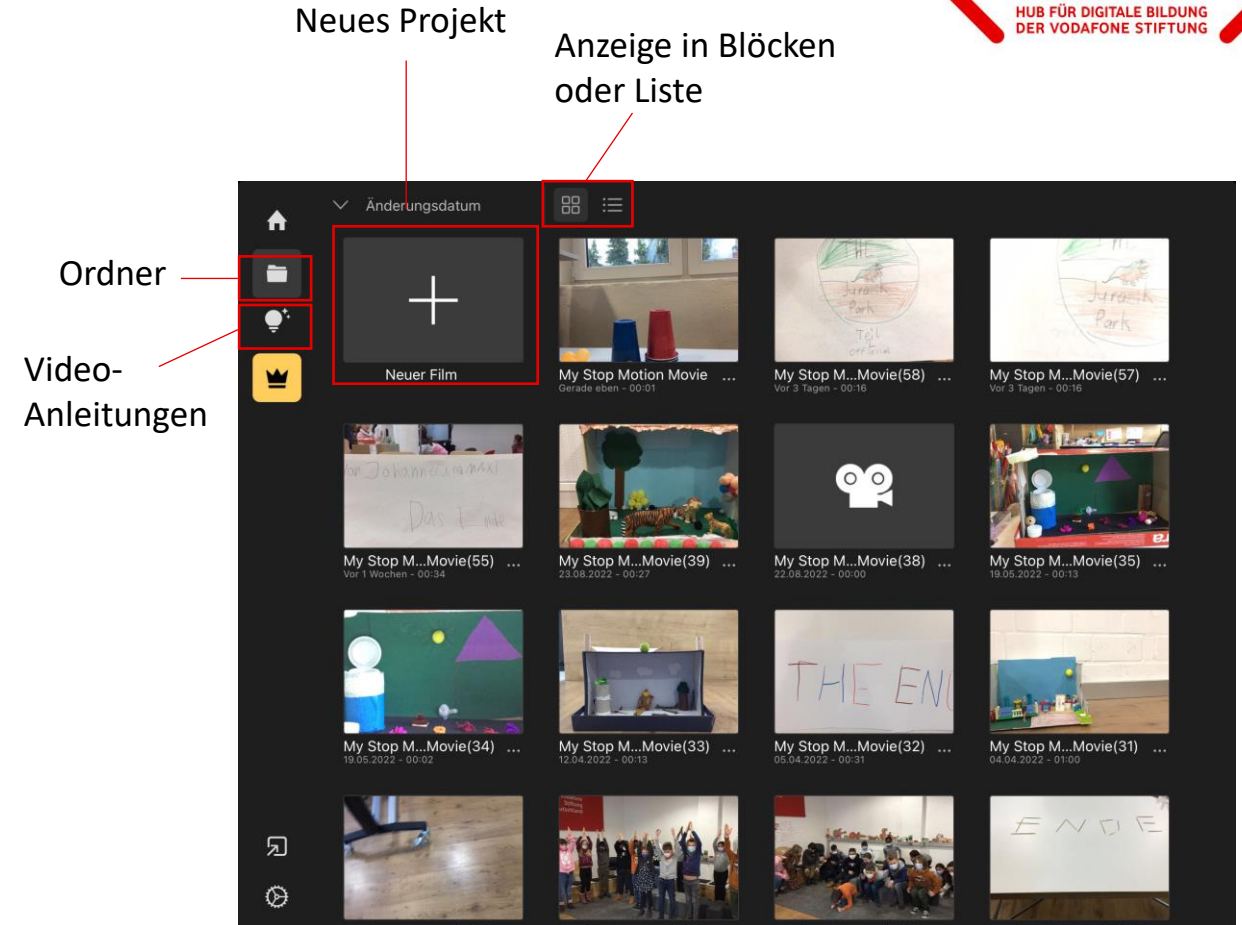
HUB FÜR DIGITALE BILDUNG
DER VODAFONE STIFTUNG

Neues Projekt

Anzeige in Blöcken oder Liste

Ordner

Video-Anleitungen

Änderungsdatum

Neuer Film

My Stop Motion Movie ...
Gerade eben - 00:01

My Stop M...Movie(58) ...
Vor 3 Tagen - 00:16

My Stop M...Movie(57) ...
Vor 3 Tagen - 00:16

My Stop M...Movie(55) ...
Vor 1 Wochen - 00:34

My Stop M...Movie(39) ...
23.08.2022 - 00:27

My Stop M...Movie(38) ...
22.08.2022 - 00:00

My Stop M...Movie(35) ...
19.05.2022 - 00:13

My Stop M...Movie(34) ...
19.05.2022 - 00:02

My Stop M...Movie(33) ...
12.04.2022 - 00:13

My Stop M...Movie(32) ...
05.04.2022 - 00:31

My Stop M...Movie(31) ...
04.04.2022 - 01:00

THE
Jurassik Park
Teil 1
official

THE
Jurassik
Park

von Johanna und Maxi
Das Ende

THE ENI

ENDE